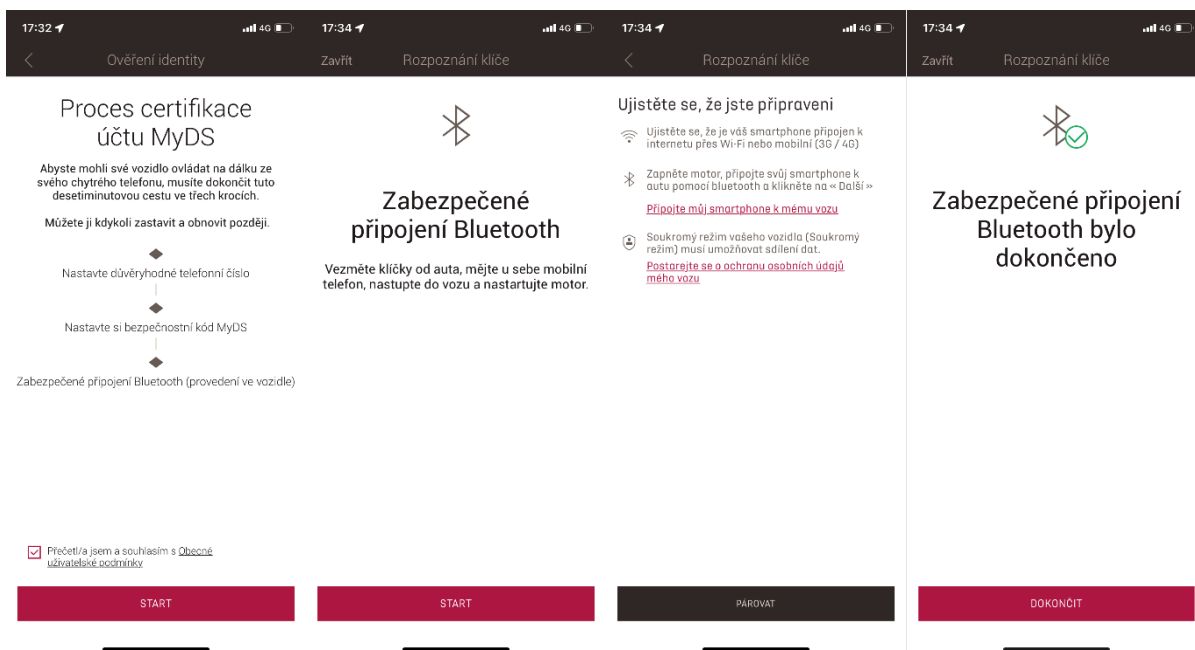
17:32 4G

Ověření identity

Proces certifikace účtu MyDS

Abyste mohli své vozidlo ovládat na dálku ze svého chytrého telefonu, musíte dokončit tuto desetiminutovou cestu ve třech krocích.

Můžete ji kdykoli zastavit a obnovit později.

Nastavte důvěryhodné telefonní číslo

Nastavte si bezpečnostní kód MyDS

Zabezpečené připojení Bluetooth (provedení ve vozidle)

Přečetl/a jsem a souhlasím s Obecné uživatelské podmínky

START

17:34 4G

Zavřít Rozpoznání klíče

Zabezpečené připojení Bluetooth

Vezměte klíčky od auta, mějte u sebe mobilní telefon, nastupte do vozu a nastartujte motor.

START

17:34 4G

Rozpoznání klíče

Ujistěte se, že jste připraveni

Ujistěte se, že je váš smartphone připojen k internetu přes Wi-Fi nebo mobilní (3G / 4G)

Zapněte motor, připojte svůj smartphone k autu pomocí bluetooth a klikněte na « Další »

Připojte můj smartphone k mému vozu

Soukromý režim vašeho vozidla (Soukromý režim) musí umožňovat sdílení dat.

Postarejte se o ochranu osobních údajů mého vozu

PÁROVAT

17:34 4G

Zavřít Rozpoznání klíče

Zabezpečené připojení Bluetooth bylo dokončeno

DOKONČIT